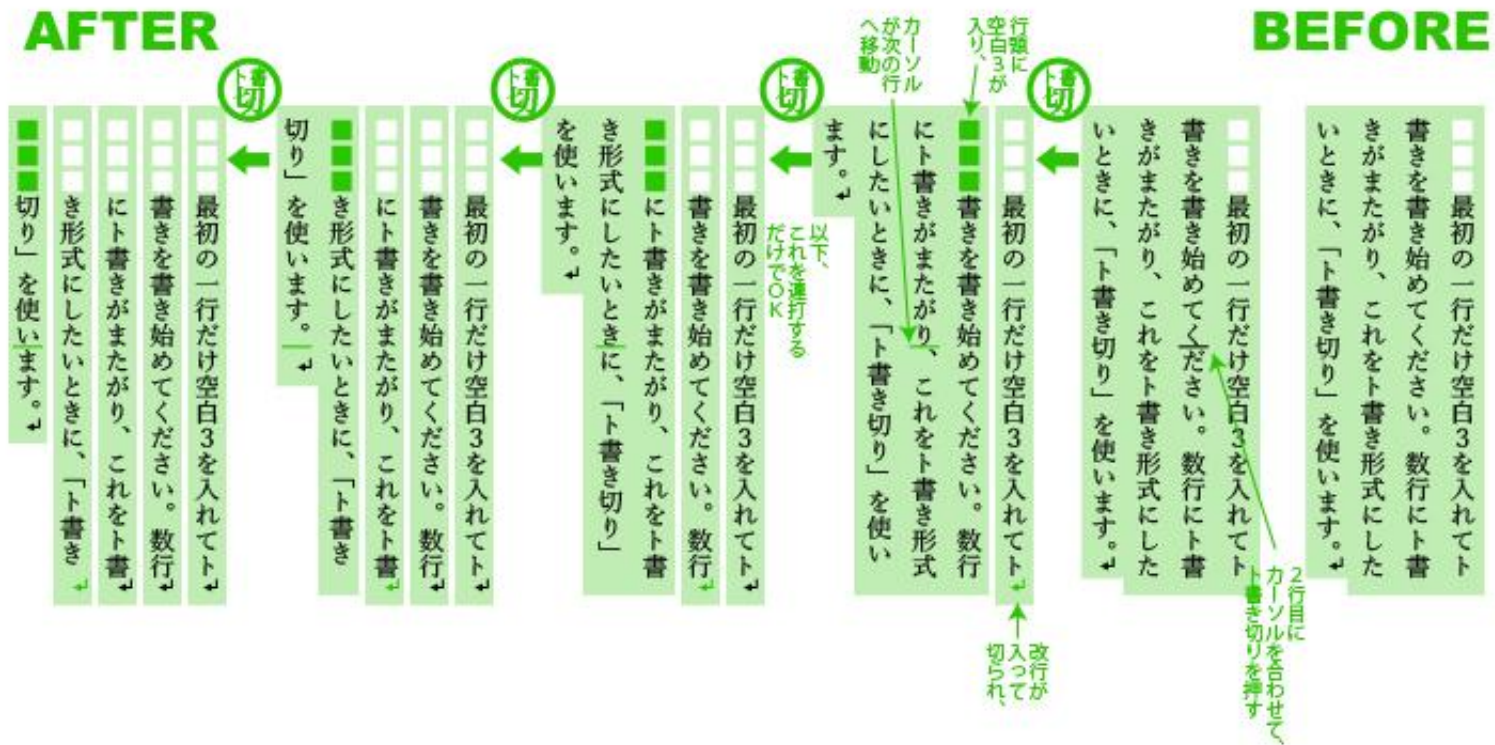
AFTER

BEFORE

最初の一行だけ空白3を入れてト書きを書き始めてください。数行にト書きがまたがり、これをト書き形式にしたいときに、「ト書き切り」を使います。↵

2行目にカーソルを合わせて、ト書き切りを押す

ト書切

最初の一行だけ空白3を入れてト書きを書き始めてください。数行にト書きがまたがり、これをト書き形式にしたいときに、「ト書き切り」を使います。↵

ト書切

行頭に空白3が入り、

カーソルが次の行へ移動

最初の一行だけ空白3を入れてト↵
書きを書き始めてください。数行にト書きがまたがり、これをト書き形式にしたいときに、「ト書き切り」を使います。↵

改行が入って切られ、

ト書切

以下、これを連打するだけでOK

最初の一行だけ空白3を入れてト↵
書きを書き始めてください。数行↵
にト書きがまたがり、これをト書き形式にしたいときに、「ト書き切り」を使います。↵

ト書切

最初の一行だけ空白3を入れてト↵
書きを書き始めてください。数行↵
にト書きがまたがり、これをト書↵
き形式にしたいときに、「ト書き切り」を使います。↵

ト書切

最初の一行だけ空白3を入れてト↵
書きを書き始めてください。数行↵
にト書きがまたがり、これをト書↵
き形式にしたいときに、「ト書き↵
切り」を使います。↵